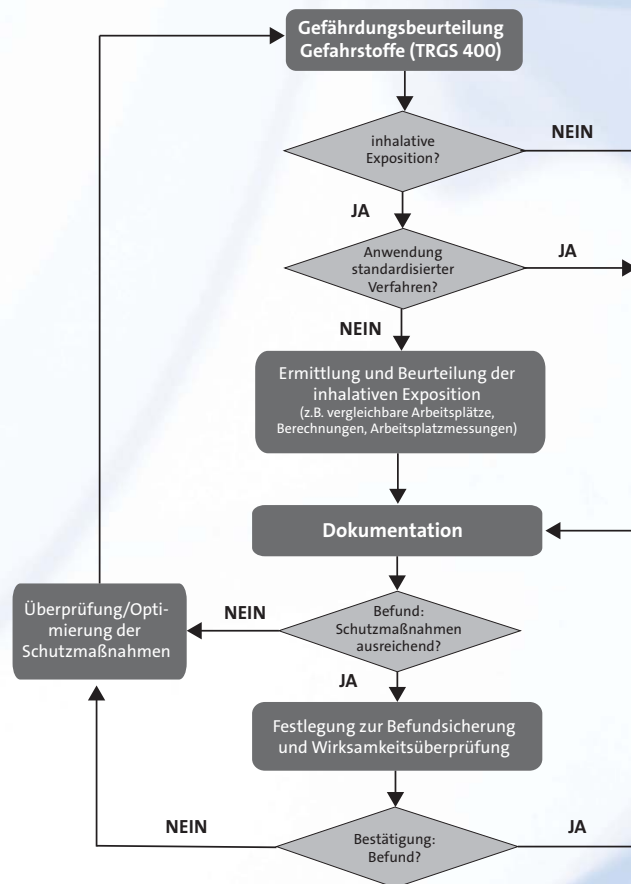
Gefährdungsbeurteilung Gefahrstoffe (TRGS 400)

inhalative Exposition?

NEIN

JA

Anwendung standardisierter Verfahren?

JA

NEIN

Ermittlung und Beurteilung der inhalativen Exposition (z.B. vergleichbare Arbeitsplätze, Berechnungen, Arbeitsplatzmessungen)

Dokumentation

Überprüfung/Optimierung der Schutzmaßnahmen

NEIN

Befund: Schutzmaßnahmen ausreichend?

JA

Festlegung zur Befundsicherung und Wirksamkeitsüberprüfung

NEIN

Bestätigung: Befund?

JA